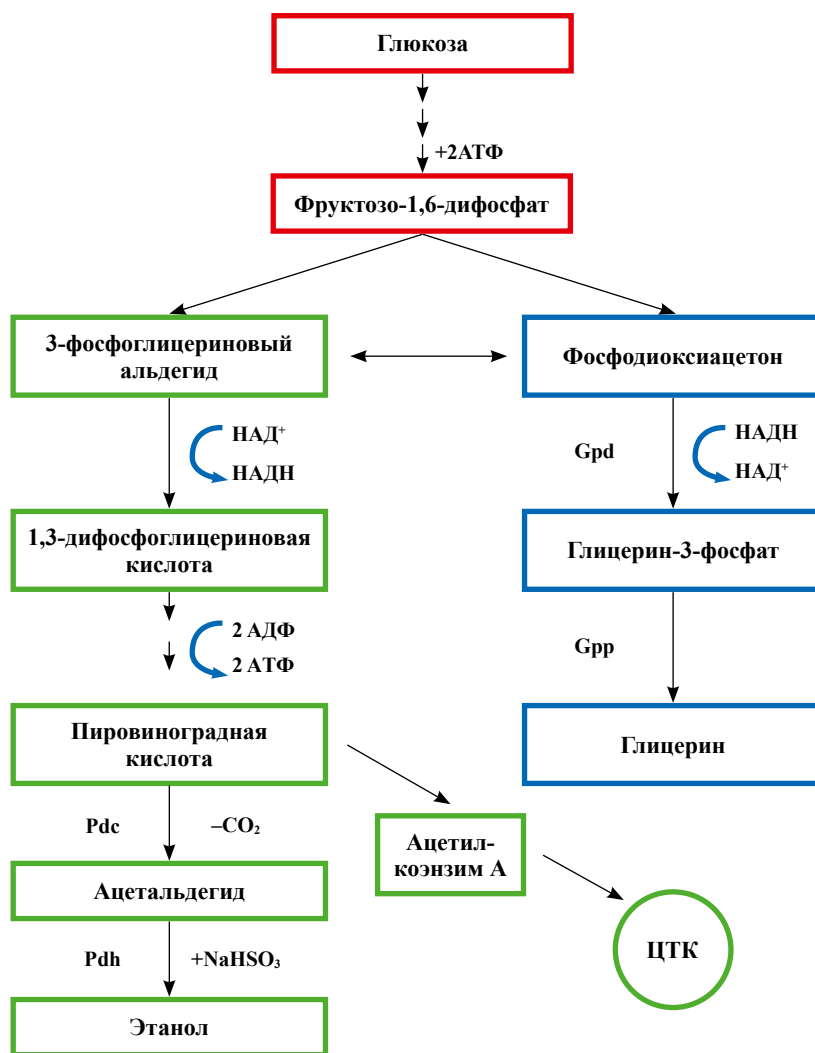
Глюкоза

+2АТФ

Фруктозо-1,6-дифосфат

3-фосфоглицериновый альдегид

Фосфодиоксиацетон

НАД$^+$
НАДН

Gpd

НАДН
НАД$^+$

1,3-дифосфоглицериновая кислота

Глицерин-3-фосфат

2 АДФ
2 АТФ

Gpp

Пировиноградная кислота

Глицерин

Pdc

$-CO_2$

Ацетил-коэнзим А

Ацетальдегид

ЦТК

Pdh

$+NaHSO_3$

Этанол